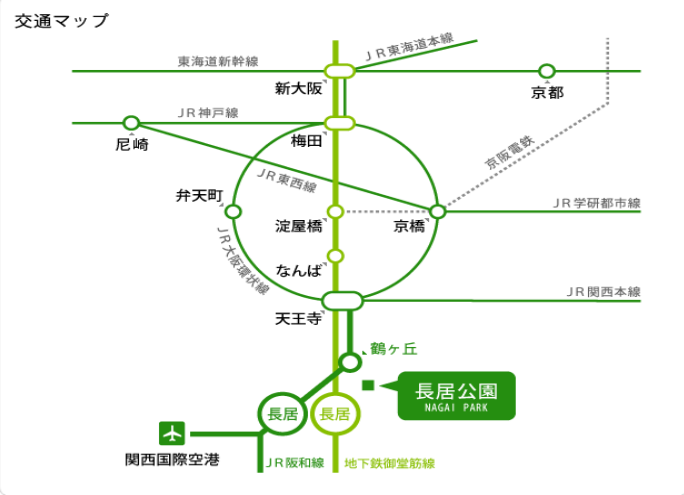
交通マップ

ＪＲ東海道本線
東海道新幹線
新大阪
京都
ＪＲ神戸線
梅田
尼崎
京阪電鉄
ＪＲ東西線
弁天町
淀屋橋
京橋
ＪＲ学研都市線
ＪＲ大阪環状線
なんば
天王寺
ＪＲ関西本線
鶴ヶ丘
長居公園
NAGAI PARK
長居
長居
関西国際空港
ＪＲ阪和線
地下鉄御堂筋線